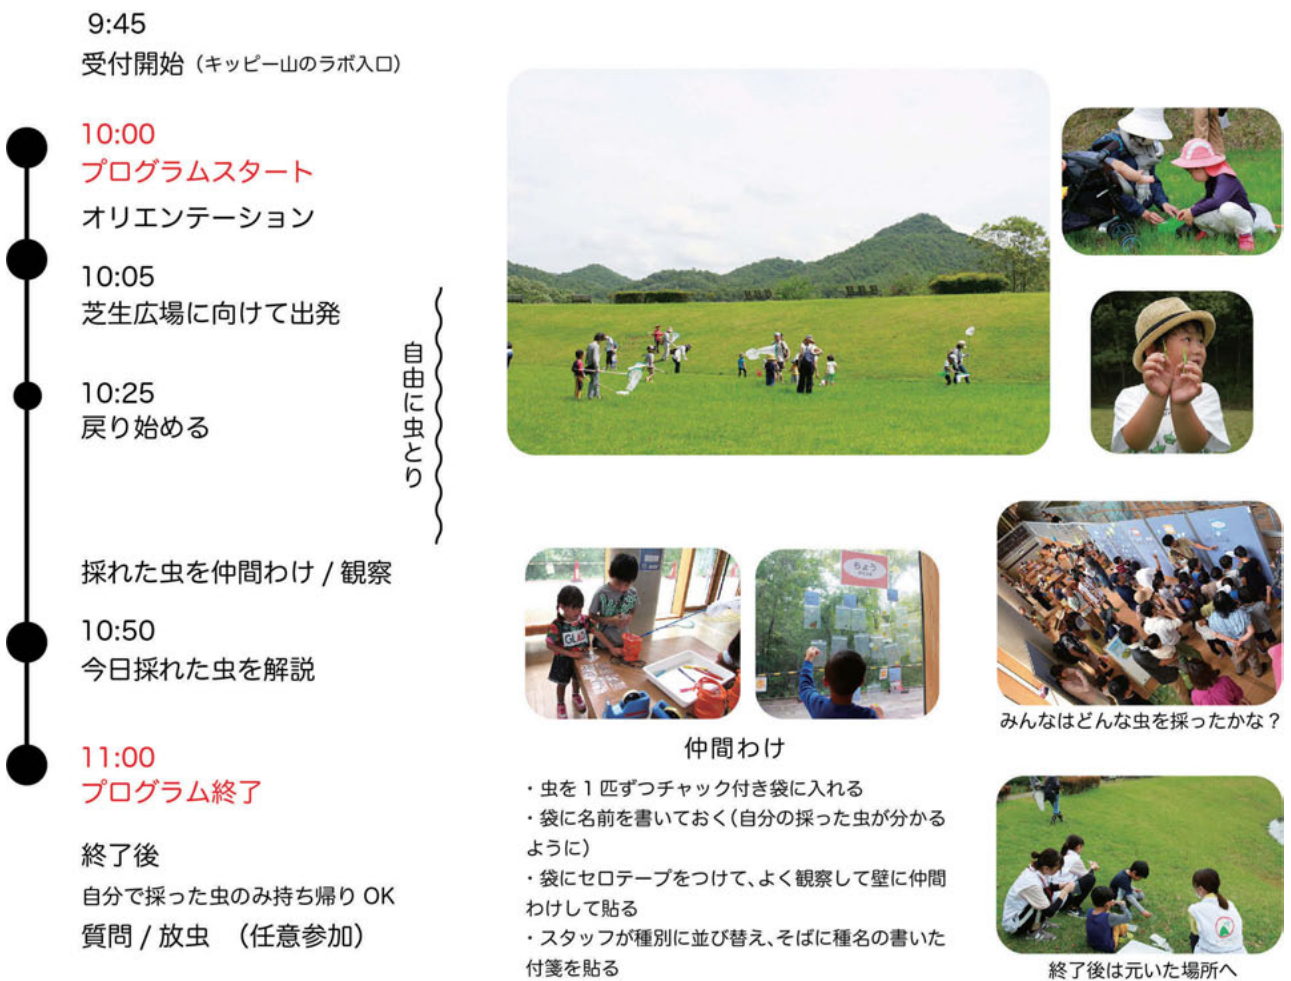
9:45
受付開始（キッピー山のラボ入口）

10:00
プログラムスタート
オリエンテーション

10:05
芝生広場に向けて出発

10:25
戻り始める

自由に虫とり

採れた虫を仲間わけ / 観察

10:50
今日採れた虫を解説

11:00
プログラム終了

終了後
自分で採った虫のみ持ち帰り OK
質問 / 放虫　（任意参加）

ちょう

みんなはどんな虫を採ったかな？

仲間わけ
・虫を 1 匹ずつチャック付き袋に入れる
・袋に名前を書いておく（自分の採った虫が分かるように）
・袋にセロテープをつけて、よく観察して壁に仲間わけして貼る
・スタッフが種別に並び替え、そばに種名の書いた付箋を貼る

終了後は元いた場所へ